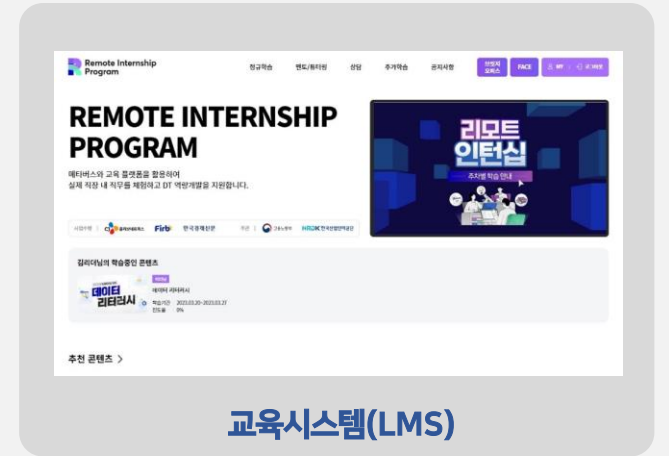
Remote Internship Program

정규학습 멘토/튜터링 상담 추가학습 공지사항 산업지오피스 FACE MY 로그아웃

REMOTE INTERNSHIP PROGRAM

메타버스와 교육 플랫폼을 활용하여
실제 직장 내 직무를 체험하고 DT 역량개발을 지원합니다.

사업수행 CJ 올리브네트웍스 Firb 한국경제신문 주관 고용노동부 HRDK 한국산업인력공단

리모트 인턴십
주차별 학습 안내

김리터님의 학습중인 콘텐츠

데이터 리터러시
데이터 리터러시
학습기간 2023.03.20~2023.03.27
진도율 0%

추천 콘텐츠 >

교육시스템(LMS)